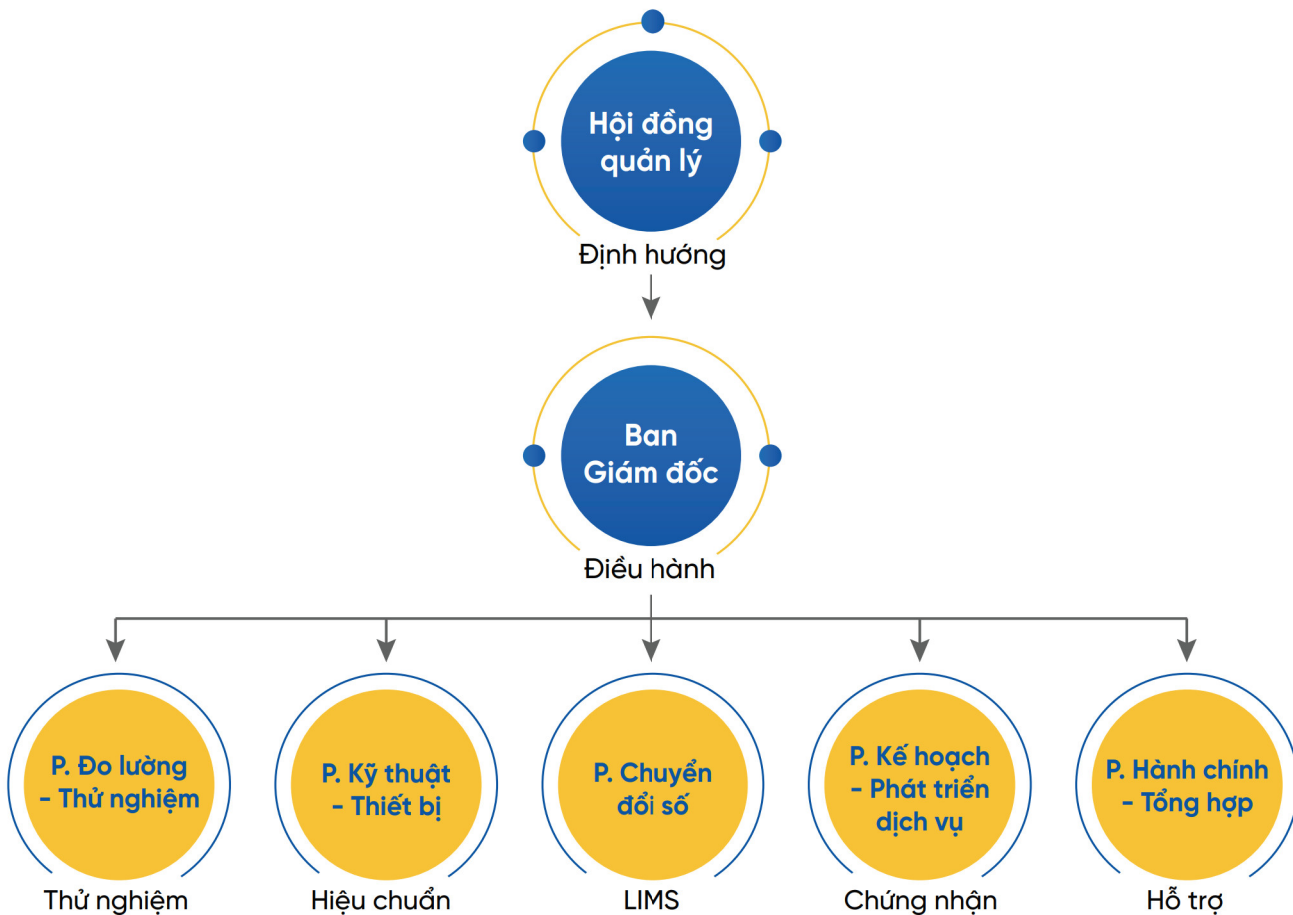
Hội đồng quản lý

Định hướng

Ban Giám đốc

Điều hành

P. Đo lường - Thử nghiệm

Thử nghiệm

P. Kỹ thuật - Thiết bị

Hiệu chuẩn

P. Chuyển đổi số

LIMS

P. Kế hoạch - Phát triển dịch vụ

Chứng nhận

P. Hành chính - Tổng hợp

Hỗ trợ